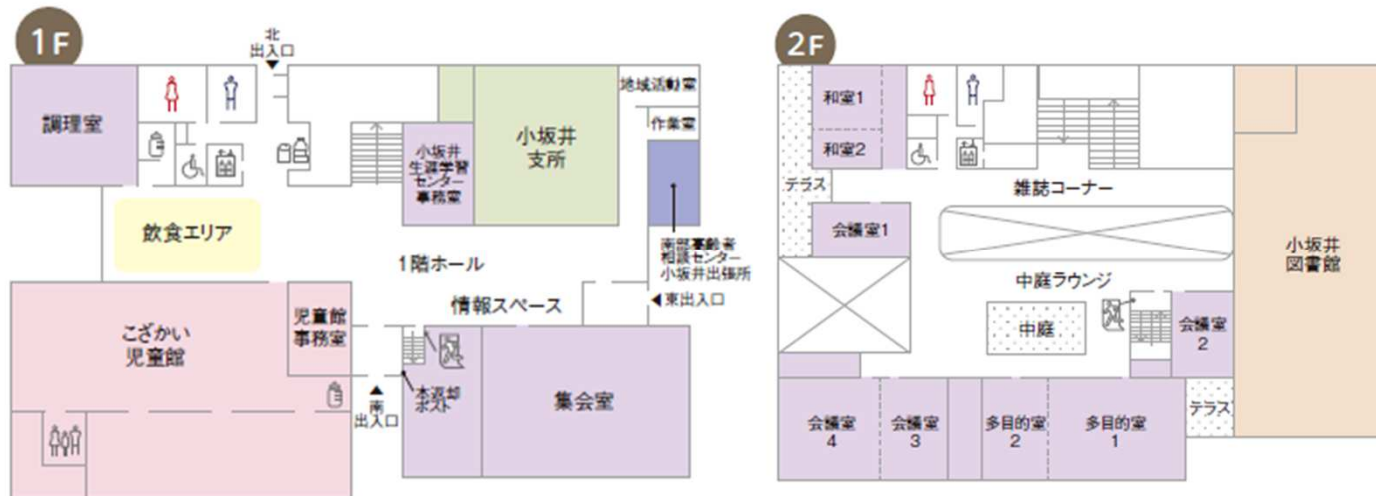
1F

北
出入口

調理室

小坂井
生涯学習
センター
事務室

小坂井
支所

地域活動室

作業室

飲食エリア

南部高齢者
相談センター
小坂井出張所

1階ホール

東出入口

情報スペース

こざかい
児童館

児童館
事務室

本返却
ポスト

集会室

南
出入口

2F

和室1

和室2

テラス

雑誌コーナー

会議室1

小坂井
図書館

中庭ラウンジ

中庭

会議室
2

テラス

会議室
4

会議室
3

多目的室
2

多目的室
1